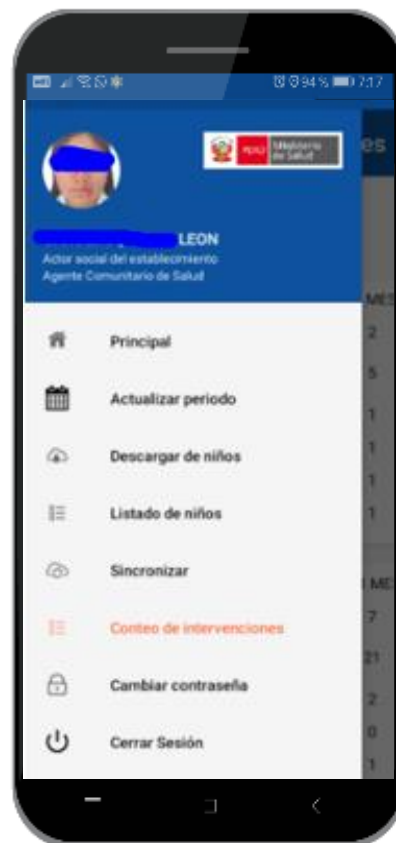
94% 7:17

PERÚ Ministerio de Salud

es

LEON
Actor social del establecimiento
Agente Comunitario de Salud

MES
2
5
1
1
1
1
MES
7
21
2
0
1

Principal
Actualizar periodo
Descargar de niños
Listado de niños
Sincronizar
Conteo de intervenciones
Cambiar contraseña
Cerrar Sesión